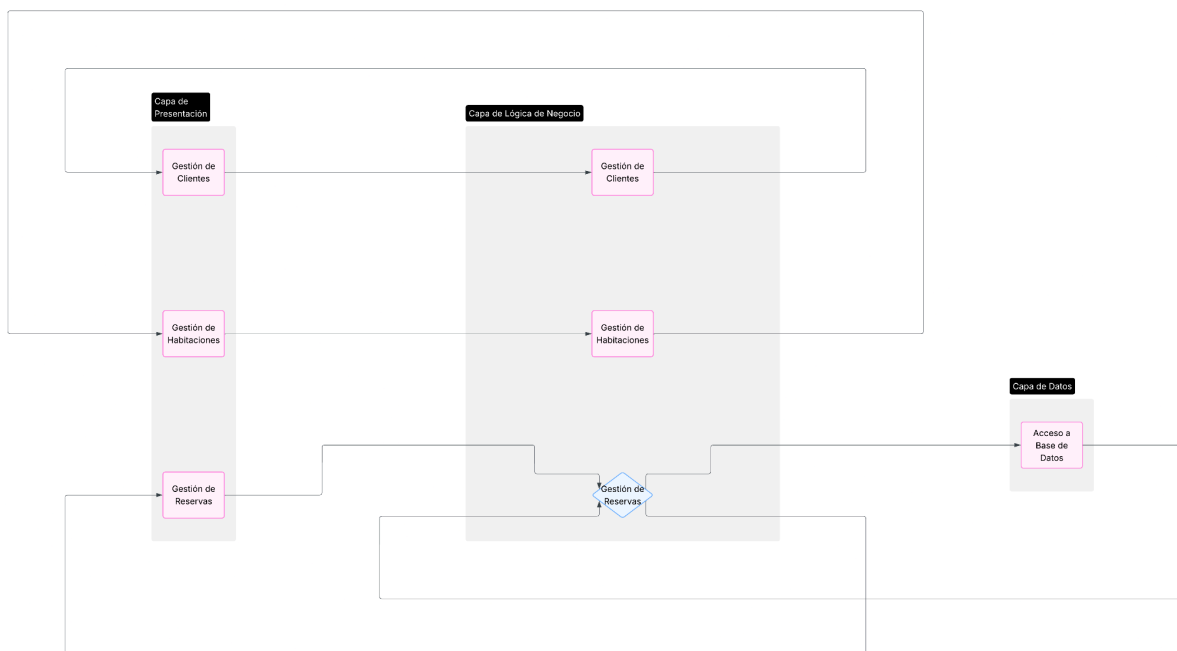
Capa de Presentación

Gestión de Clientes

Gestión de Habitaciones

Gestión de Reservas

Capa de Lógica de Negocio

Gestión de Clientes

Gestión de Habitaciones

Gestión de Reservas

Capa de Datos

Acceso a Base de Datos